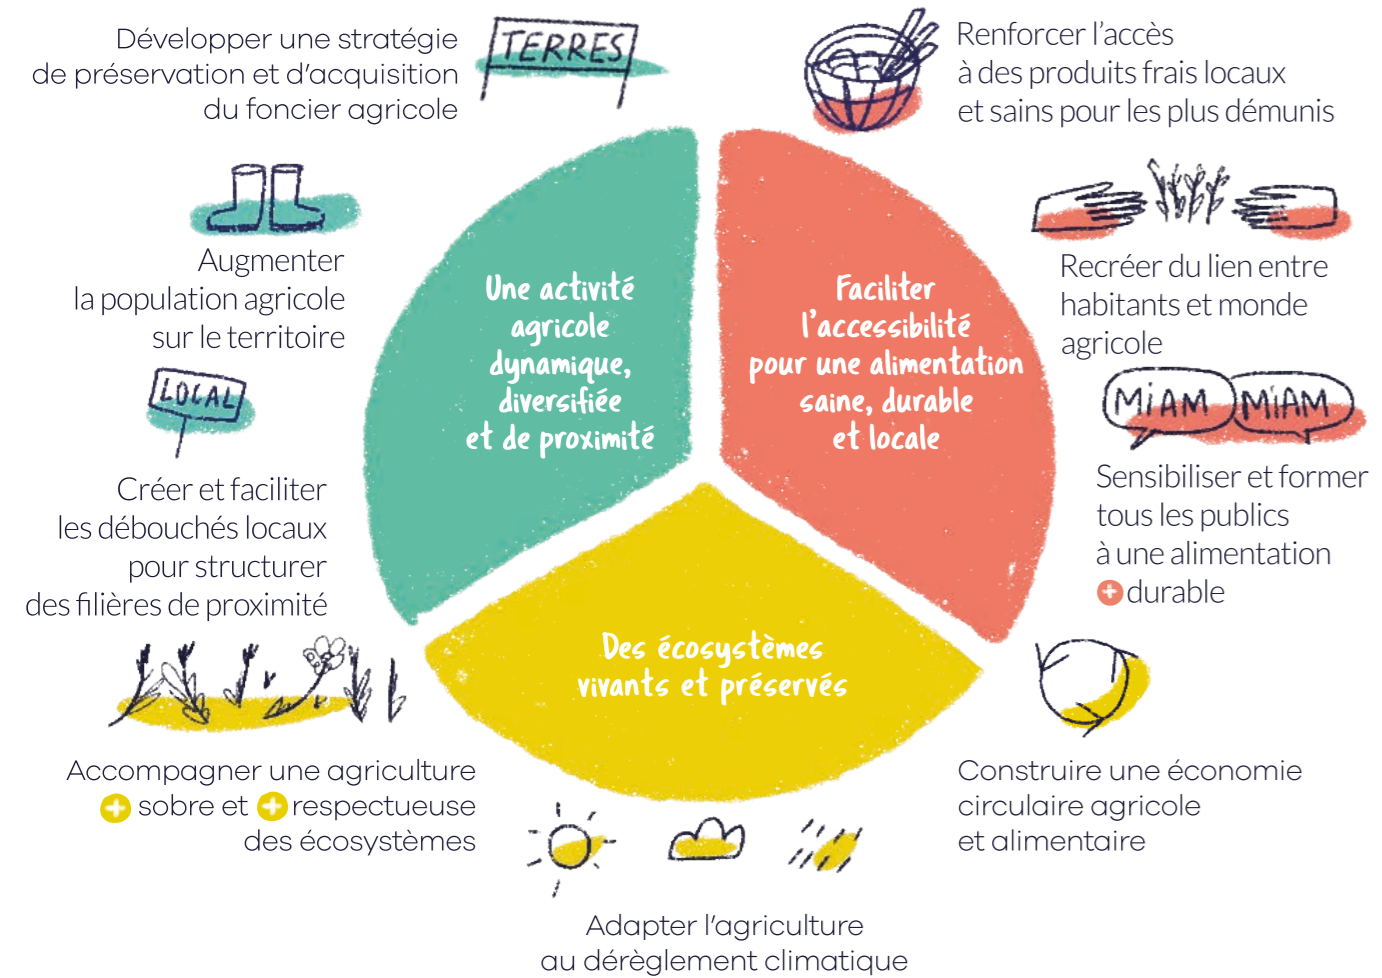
Développer une stratégie de préservation et d'acquisition du foncier agricole

TERRES

Renforcer l'accès à des produits frais locaux et sains pour les plus démunis

Augmenter la population agricole sur le territoire

Une activité agricole dynamique, diversifiée et de proximité

Faciliter l'accessibilité pour une alimentation saine, durable et locale

Recréer du lien entre habitants et monde agricole

LOCAL

MIAM MIAM

Créer et faciliter les débouchés locaux pour structurer des filières de proximité

Sensibiliser et former tous les publics à une alimentation + durable

Des écosystèmes vivants et préservés

Accompagner une agriculture + sobre et + respectueuse des écosystèmes

Construire une économie circulaire agricole et alimentaire

Adapter l'agriculture au dérèglement climatique